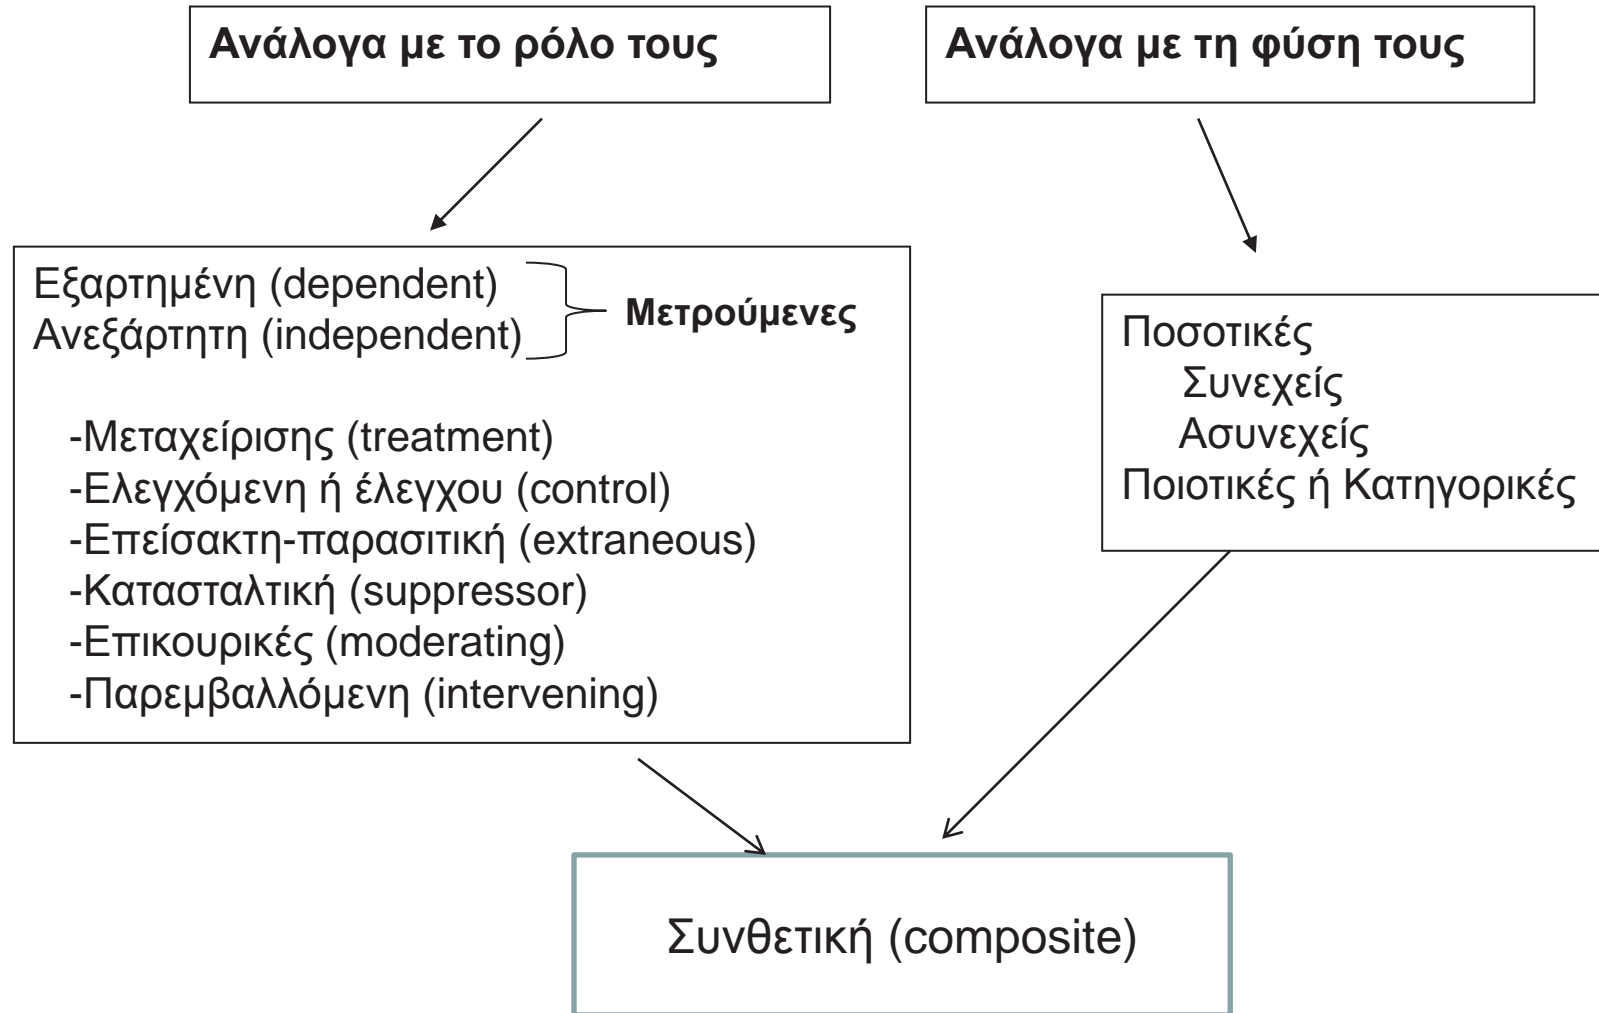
Ανάλογα με το ρόλο τους

Ανάλογα με τη φύση τους

Εξαρτημένη (dependent)
Ανεξάρτητη (independent)
Μετρούμενες

-Μεταχείρισης (treatment)
-Ελεγχόμενη ή έλεγχου (control)
-Επείσακτη-παρασιτική (extraneous)
-Κατασταλτική (suppressor)
-Επικουρικές (moderating)
-Παρεμβαλλόμενη (intervening)

Ποσοτικές
Συνεχείς
Ασυνεχείς
Ποιοτικές ή Κατηγορικές

Συνθετική (composite)